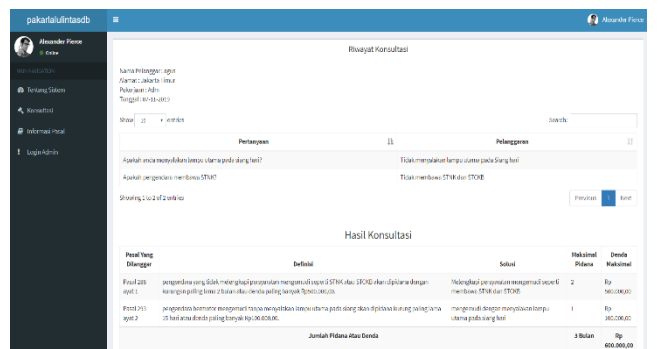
pakarlalulintasdb

Alexander Pierce

Online

Alexander Pierce

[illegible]

Tentang Sistem

Konsultasi

Informasi Pasal

Login Admin

Riwayat Konsultasi

Nama Pelanggar: agus
Alamat: Jakarta Timur
Pekerjaan: Adm
Tanggal: 07-11-2019

Show 10 entries

Search:

| Pertanyaan | Pelanggaran |
|---|---|
| Apakah anda menyalakan lampu utama pada siang hari? | Tidak menyalakan lampu utama pada Siang hari |
| Apakah pengendara membawa STNK? | Tidak membawa STNK dan STCKB |

Showing 1 to 2 of 2 entries

Previous 1 Next

Hasil Konsultasi

| Pasal Yang Dilanggar | Definisi | Solusi | Maksimal Pidana | Denda Maksimal |
|---|---|---|---|---|
| Pasal 288 ayat 1 | pengendara yang tidak melengkapi persyaratan kendaraan seperti STNK atau STCKB akan dipidana dengan kurungan paling lama 2 bulan atau denda paling banyak Rp500.000,00. | Melengkapi persyaratan mengemudi seperti membawa STNK dan STCKB | 2 | Rp 500.000,00 |
| Pasal 293 ayat 2 | pengendara bermotor mengemudi tanpa menyalakan lampu utama pada siang akan dipidana kurung paling lama 15 hari atau denda paling banyak Rp100.000,00. | mengemudi dengan menyalakan lampu utama pada siang hari | 1 | Rp 100.000,00 |
| | Jumlah Pidana Atau Denda | | 3 Bulan | Rp 600.000,00 |